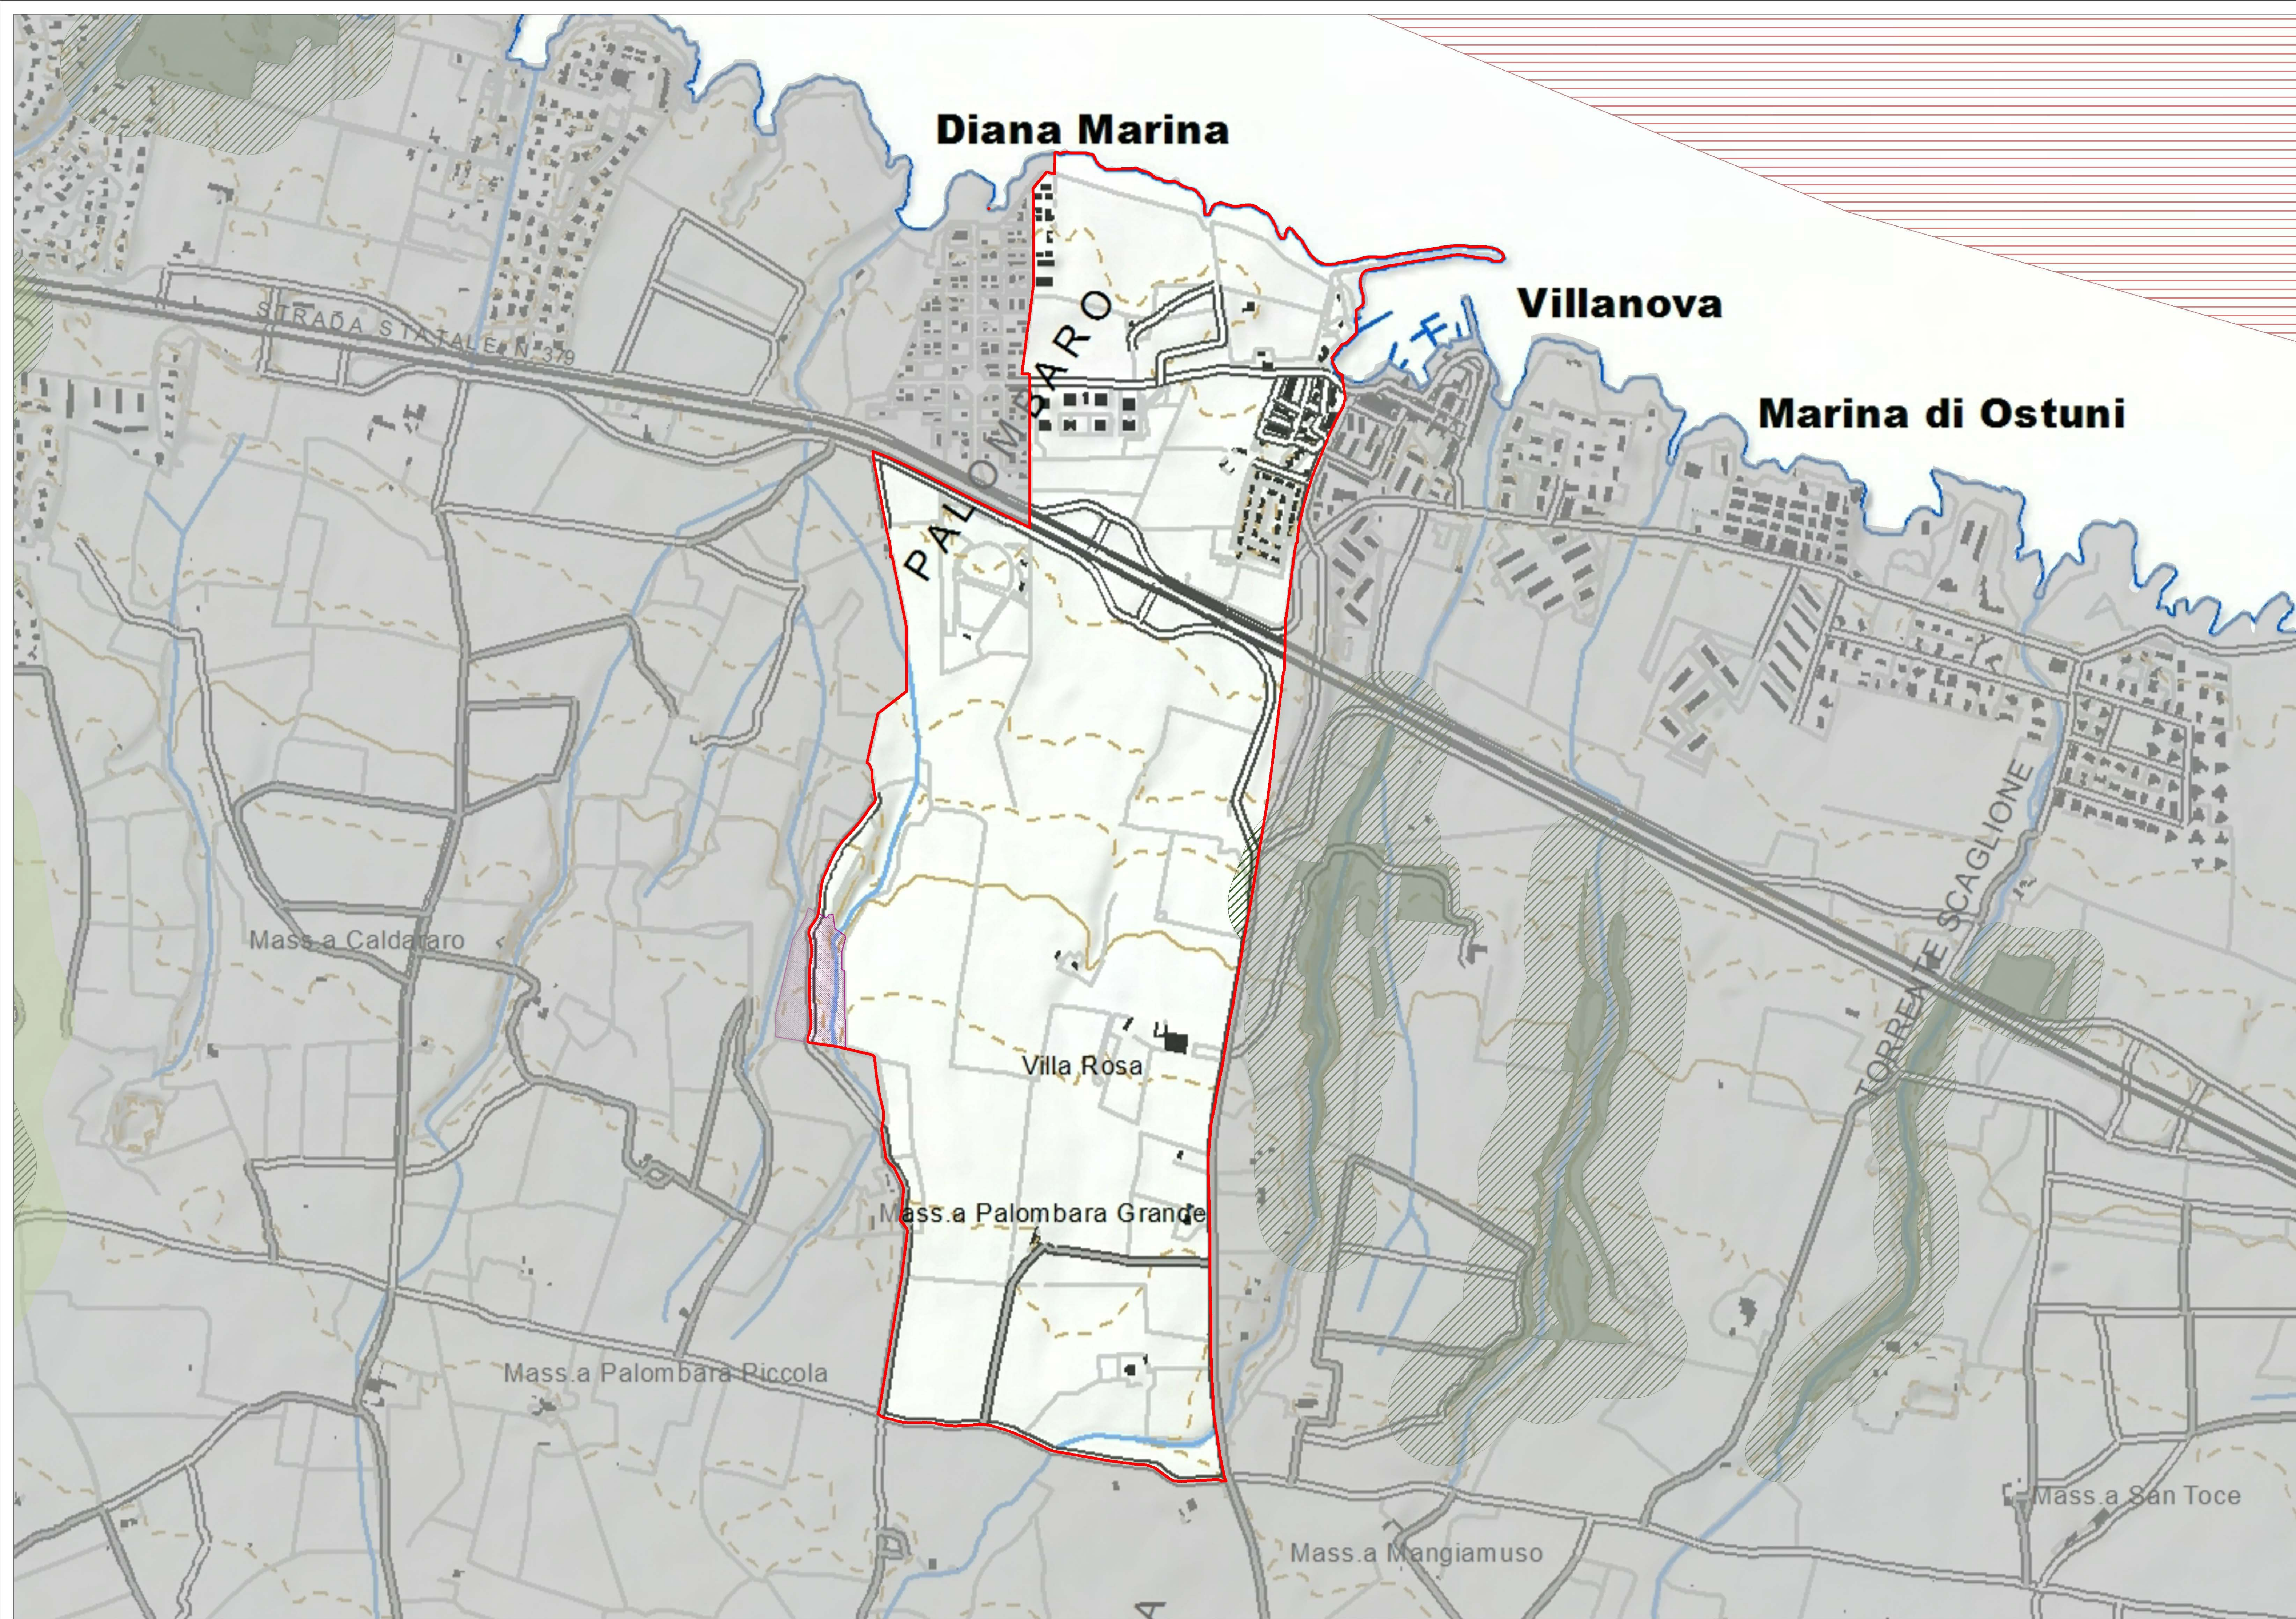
Diana Marina

Villanova

Marina di Ostuni

STRADA STATALE N. 379

PALOMBARO

TORRENTE SCAGLIONE

Mass.a Caldararo

Villa Rosa

Mass.a Palombara Grande

Mass.a Palombara Piccola

Mass.a San Toce

Mass.a Mangiamuso